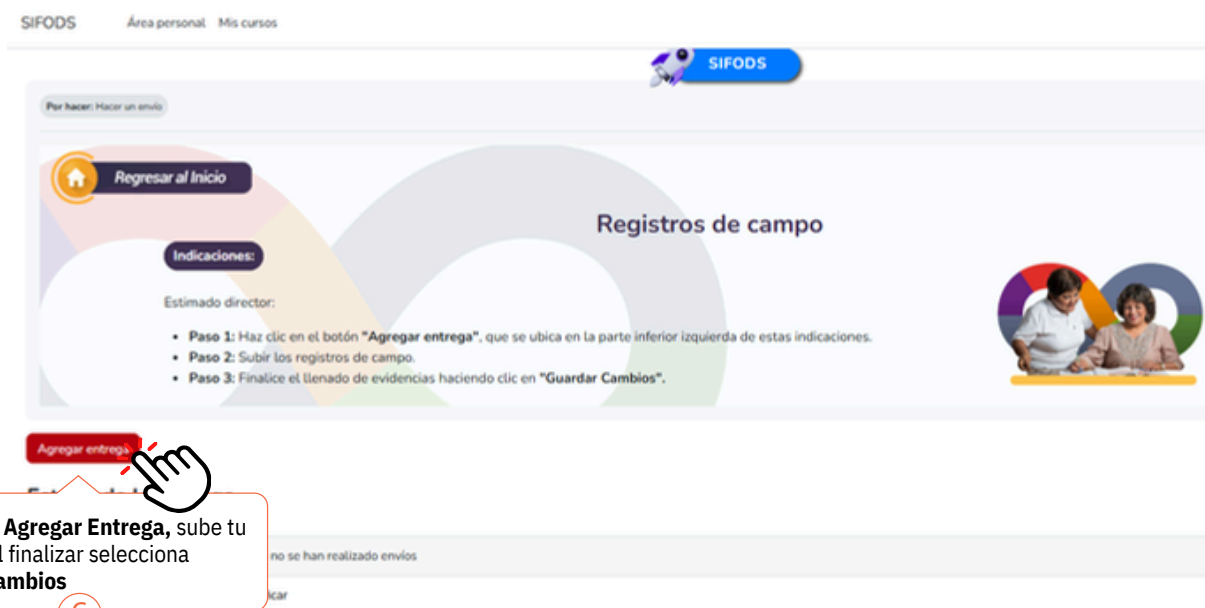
SIFODS Área personal Mis cursos

SIFODS

Por hacer: Hacer un envío

Regresar al Inicio

Registros de campo

Indicaciones:

Estimado director:

- **Paso 1:** Haz clic en el botón **"Agregar entrega"**, que se ubica en la parte inferior izquierda de estas indicaciones.
- **Paso 2:** Subir los registros de campo.
- **Paso 3:** Finalice el llenado de evidencias haciendo clic en **"Guardar Cambios"**.

Agregar entrega

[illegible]

**Agregar Entrega,** sube tu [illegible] finalizar selecciona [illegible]**ambios**

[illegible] no se han realizado envíos

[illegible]icar

6